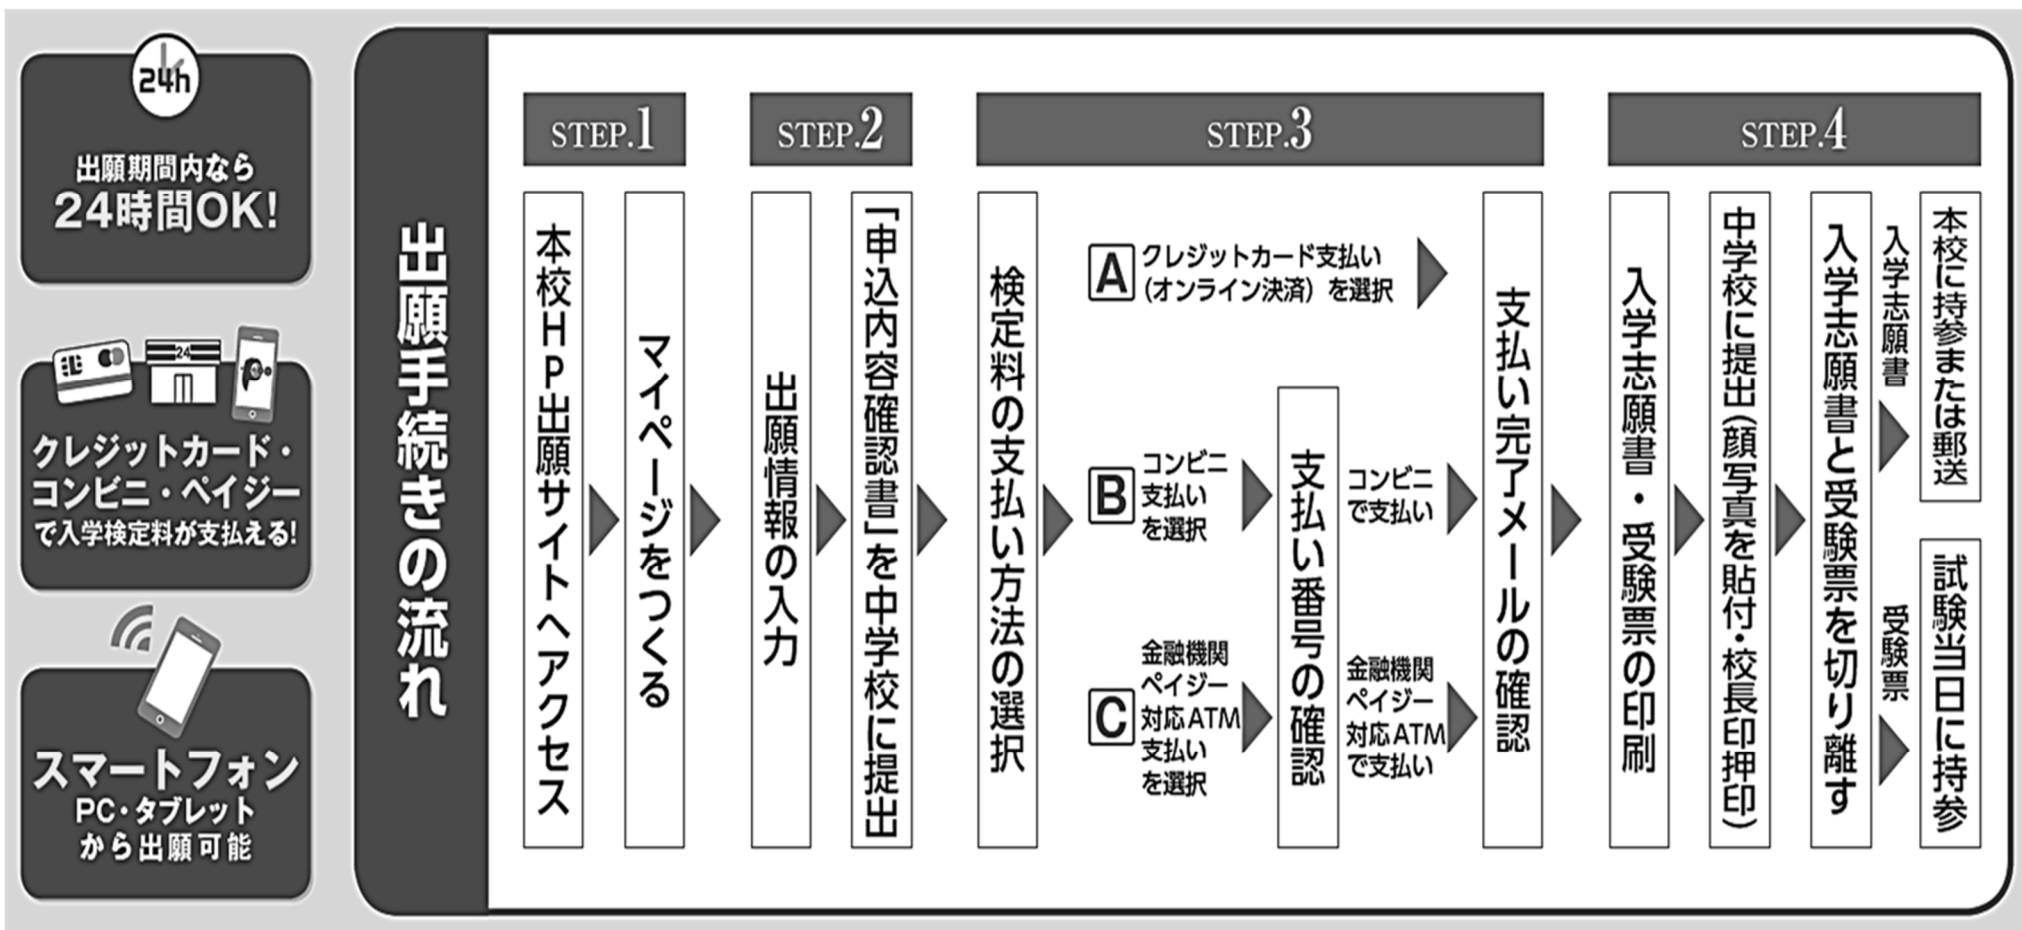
24h

出願期間内なら
24時間OK!

24

クレジットカード・
コンビニ・ペイジー
で入学検定料が支払える!

スマートフォン
PC・タブレット
から出願可能

出願手続きの流れ

STEP.1

本校HP出願サイトへアクセス

マイページをつくる

STEP.2

出願情報の入力

「申込内容確認書」を中学校に提出

STEP.3

検定料の支払い方法の選択

A クレジットカード支払い (オンライン決済) を選択

B コンビニ支払いを選択

C 金融機関 ペイジー 対応ATM 支払いを選択

支払い番号の確認

コンビニで支払い

金融機関 ペイジー 対応ATM で支払い

支払い完了メールの確認

STEP.4

入学志願書・受験票の印刷

中学校に提出(顔写真を貼付・校長印押印)

入学志願書と受験票を切り離す

入学志願書

本校に持参または郵送

受験票

試験当日に持参